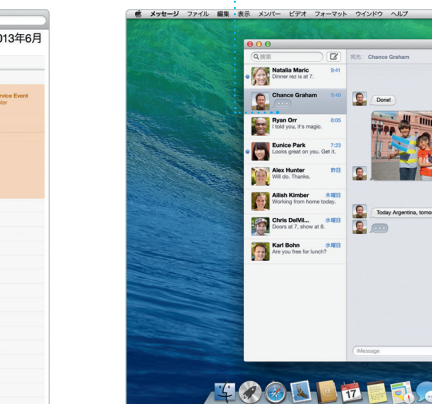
013年6月

rvice Event
r

メッセージ ファイル 編集 表示 メンバー ビデオ フォーマット ウインドウ ヘルプ

検索

宛先: Chance Graham

Natalia Maric
Dinner rez is at 7.
9:41

Chance Graham
5:40

Ryan Orr
I told you, it's magic.
8:05

Eunice Park
Looks great on you. Get it.
7:23

Alex Hunter
Will do. Thanks.
昨日

Ailish Kimber
Working from home today.
水曜日

Chris DeVillier
Doors at 7, show at 8.
水曜日

Karl Bohn
Are you free for lunch?
水曜日

Done!

Today Argentina, tomo

iMessage

17